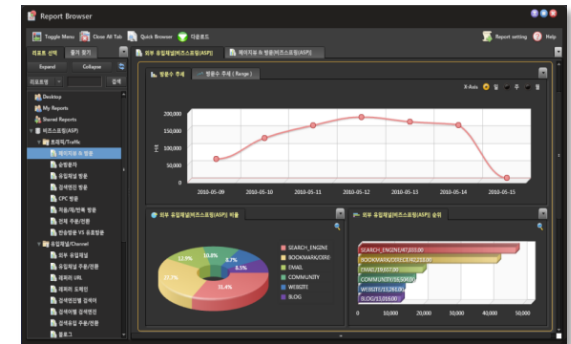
Report Browser

Toggle Menu  Close All Tab  Quick Browser  다운로드  Report setting  Help

리포트 선택  즐겨 찾기

Expand  Collapse

리포트명  검색

Desktop
My Reports
Shared Reports
비즈스프링(ASP)
트래픽/Traffic
페이지뷰 & 방문
순방문자
유입채널 방문
검색엔진 방문
CPC 방문
재방/재재방 방문
전체 주문/전환
방문행동 VS 유효방문
유입채널/Channel
외부 유입채널
유입채널 주문/전환
레퍼러 URL
레퍼러 도메인
검색엔진별 검색어
검색어별 검색엔진
검색유입 주문/전환
블로그

외부 유입채널(비즈스프링(ASP))  페이지뷰 & 방문(비즈스프링(ASP))

방문수 추세  방문수 추세 ( Range )

X-Axis

200,000
150,000
100,000
50,000
0

2010-05-09  2010-05-10  2010-05-11  2010-05-12  2010-05-13  2010-05-14  2010-05-15

외부 유입채널(비즈스프링(ASP)) 비율

12.9%  10.8%  8.7%  8.5%  13.7%  35.4%

SEARCH_ENGINE
BOOKMARK(DIR)
EMAIL
COMMUNITY
WEBSITE
BLOG

외부 유입채널(비즈스프링(ASP)) 순위

SEARCH_ENGINE
BOOKMARK(DIR)
EMAIL
COMMUNITY
WEBSITE
BLOG

0  10,000  20,000  30,000  40,000  50,000